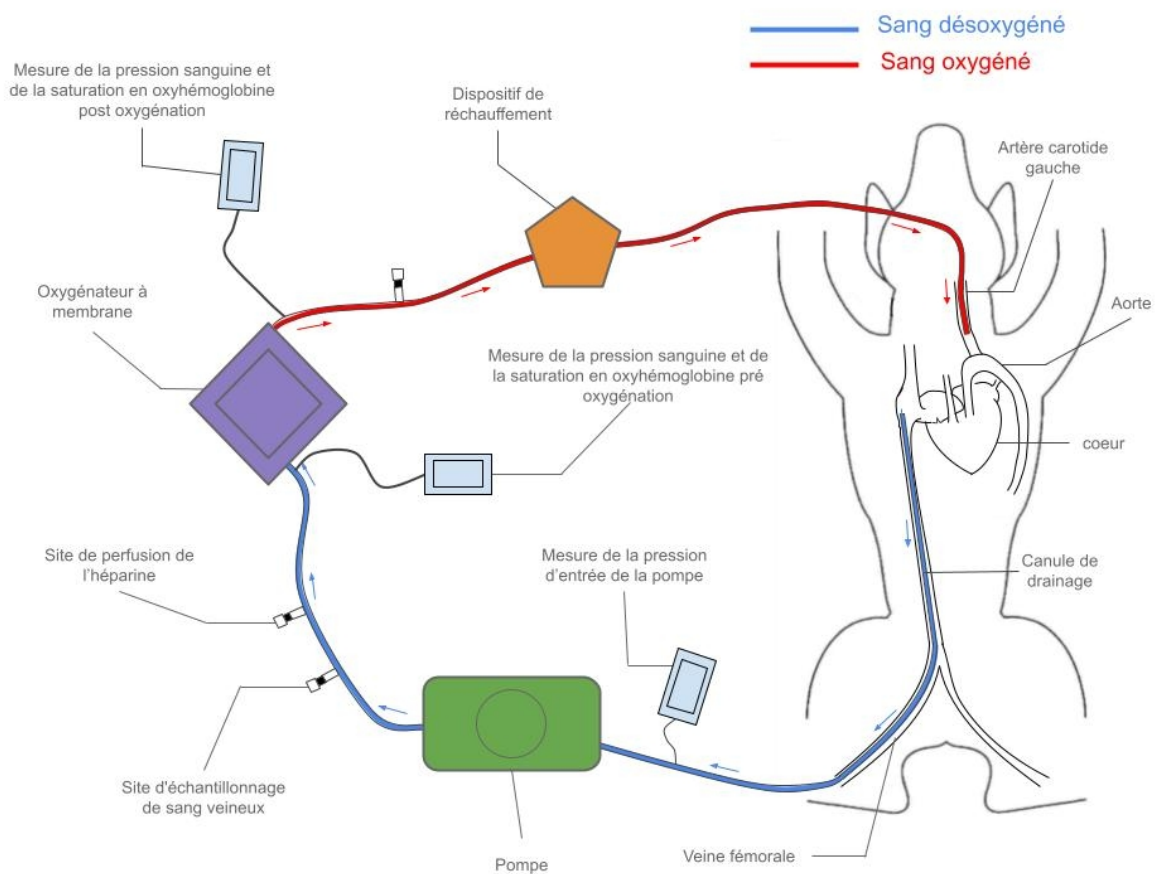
Sang désoxygéné
Sang oxygéné

Mesure de la pression sanguine et de la saturation en oxyhémoglobine post oxygénation

Dispositif de réchauffement

Artère carotide gauche

Oxygénateur à membrane

Aorte

Mesure de la pression sanguine et de la saturation en oxyhémoglobine pré oxygénation

coeur

Site de perfusion de l'héparine

Mesure de la pression d'entrée de la pompe

Canule de drainage

Site d'échantillonnage de sang veineux

Pompe

Veine fémorale